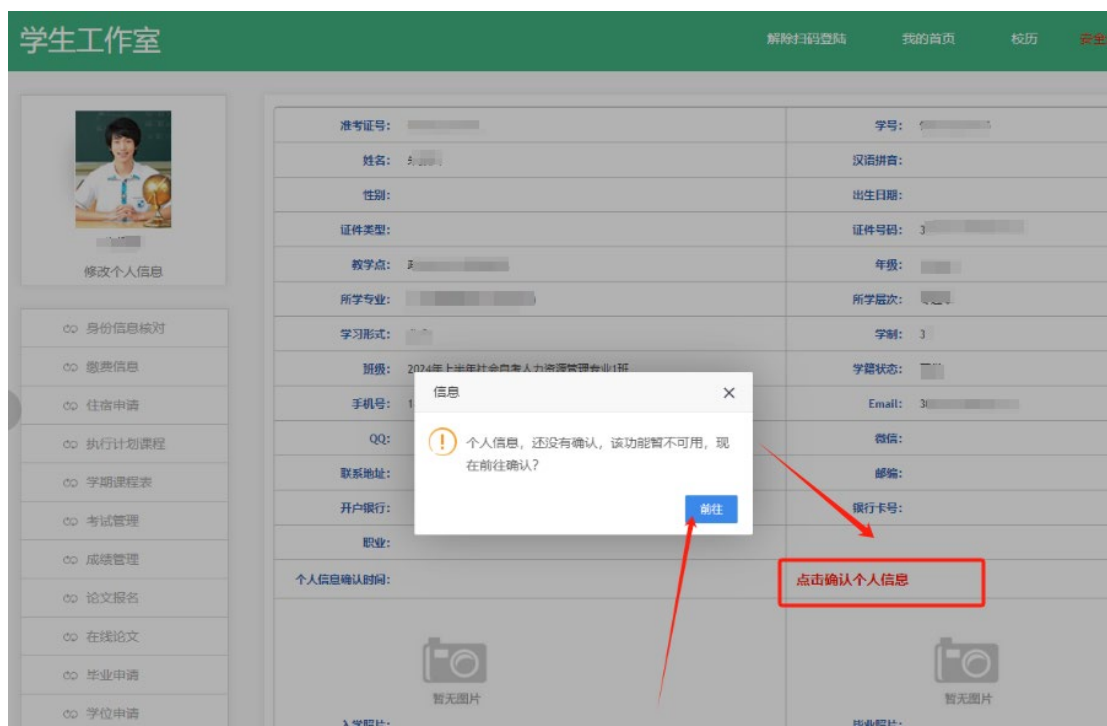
学生工作室

解除扫码登陆 我的首页 校历 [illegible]

修改个人信息

身份信息核对
缴费信息
住宿申请
执行计划课程
学期课程表
考试管理
成绩管理
论文报名
在线论文
毕业申请
学位申请

| | |
|---|---|
| 准考证号: | 学号: |
| 姓名: | 汉语拼音: |
| 性别: | 出生日期: |
| 证件类型: | 证件号码: 3 |
| 教学点: | 年级: |
| 所学专业: | 所学层次: |
| 学习形式: | 学制: 3 |
| 班级: 2024年上半年社会自考人力资源管理专业1班 | 学籍状态: |
| 手机号: 1 | Email: 3 |
| QQ: | 微信: |
| 联系地址: | 邮编: |
| 开户银行: | 银行卡号: |
| 职业: | |
| 个人信息确认时间: | 点击确认个人信息 |

暂无图片
入学照片:

暂无图片
毕业照片:

信息

个人信息，还没有确认，该功能暂不可用，现在前往确认?

前往